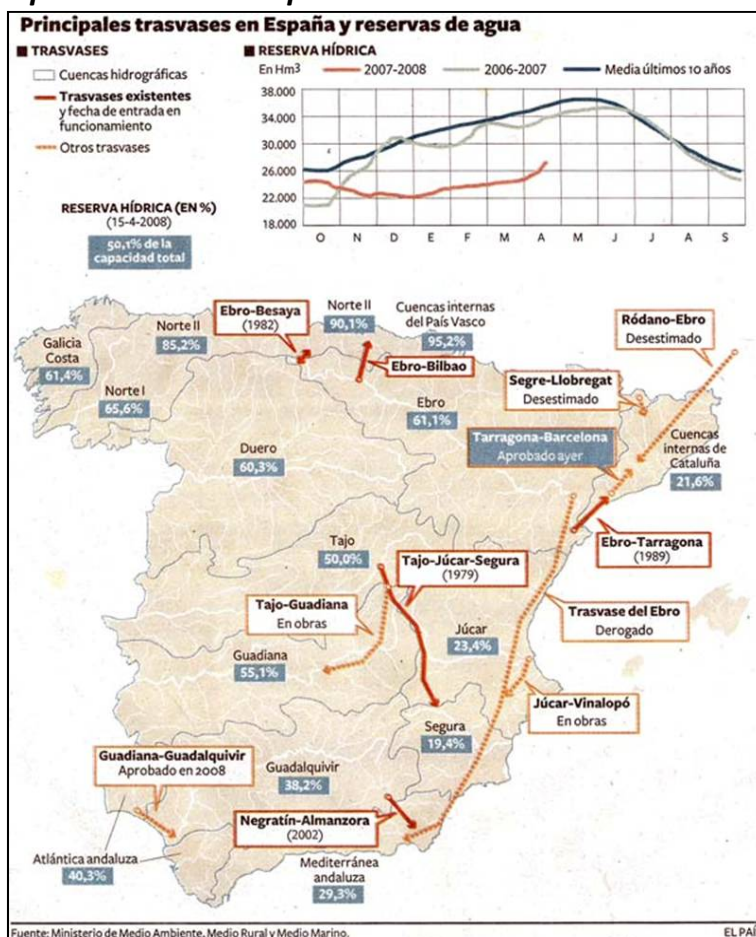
Principales trasvases en España y reservas de agua

TRASVASES

Cuencas hidrográficas

Trasvases existentes y fecha de entrada en funcionamiento

Otros trasvases

RESERVA HÍDRICA (EN %) (15-4-2008)

50,1% de la capacidad total

RESERVA HÍDRICA

En Hm3

2007-2008

2006-2007

Media últimos 10 años

38.000
34.000
30.000
26.000
22.000
18.000

O N D E F M A M J J A S

Galicia Costa 61,4%

Norte II 85,2%

Norte I 65,6%

Ebro-Besaya (1982)

Norte II 90,1%

Ebro-Bilbao

Cuencas internas del País Vasco 95,2%

Ródano-Ebro Desestimado

Segre-Llobregat Desestimado

Ebro 61,1%

Tarragona-Barcelona Aprobado ayer

Cuencas internas de Cataluña 21,6%

Duero 60,3%

Ebro-Tarragona (1989)

Tajo 50,0%

Tajo-Júcar-Segura (1979)

Tajo-Guadiana En obras

Trasvase del Ebro Derogado

Júcar 23,4%

Guadiana 55,1%

Júcar-Vinalopó En obras

Segura 19,4%

Guadiana-Guadalquivir Aprobado en 2008

Guadalquivir 38,2%

Negratín-Almanzora (2002)

Atlántica andaluza 40,3%

Mediterránea andaluza 29,3%

Fuente: Ministerio de Medio Ambiente, Medio Rural y Medio Marino.

EL PAÍ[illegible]